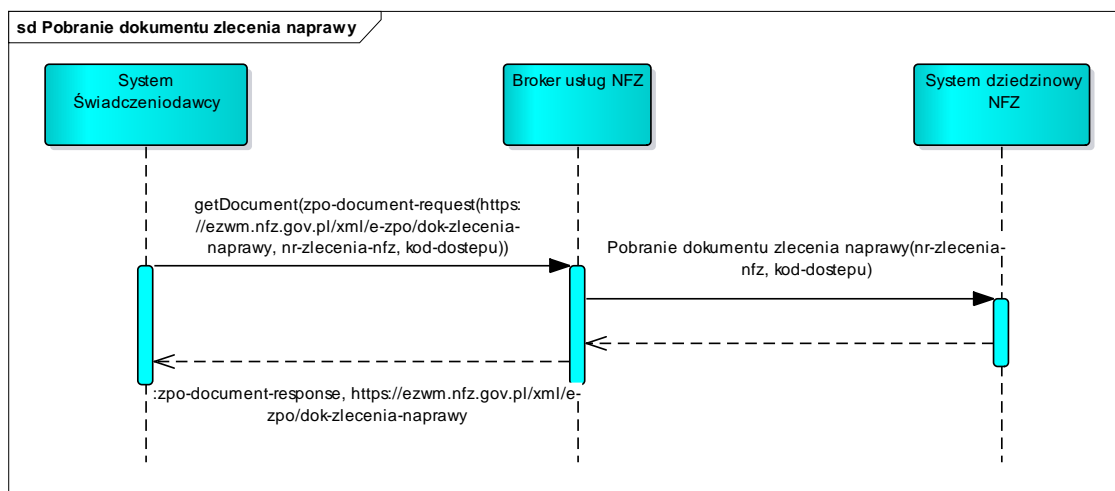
sd Pobranie dokumentu zlecenia naprawy

System Świadczeniodawcy

Broker usług NFZ

System dziedzinowy NFZ

getDocument(zpo-document-request(https://ezwm.nfz.gov.pl/xml/e-zpo/dok-zlecenia-naprawy, nr-zlecenia-nfz, kod-dostepu))

Pobranie dokumentu zlecenia naprawy(nr-zlecenia-nfz, kod-dostepu)

:zpo-document-response, https://ezwm.nfz.gov.pl/xml/e-zpo/dok-zlecenia-naprawy